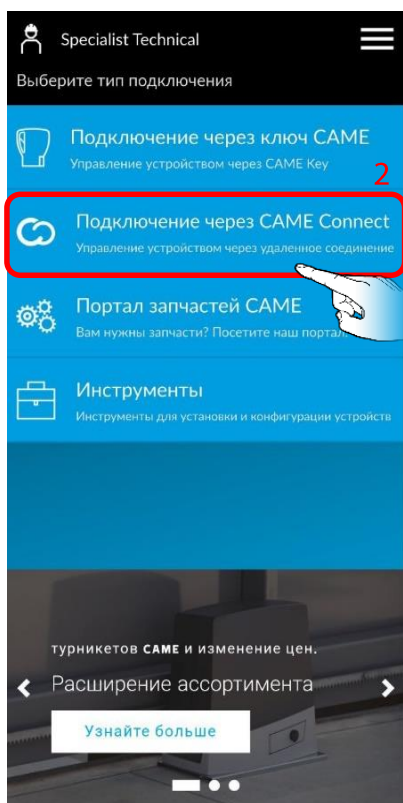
Specialist Technical

Выберите тип подключения

Подключение через ключ CAME
Управление устройством через CAME Key

2

Подключение через CAME Connect
Управление устройством через удаленное соединение

Портал запчастей CAME
Вам нужны запчасти? Посетите наш портал

Инструменты
Инструменты для установки и конфигурации устройств

турникетов CAME и изменение цен.

Расширение ассортимента

Узнайте больше